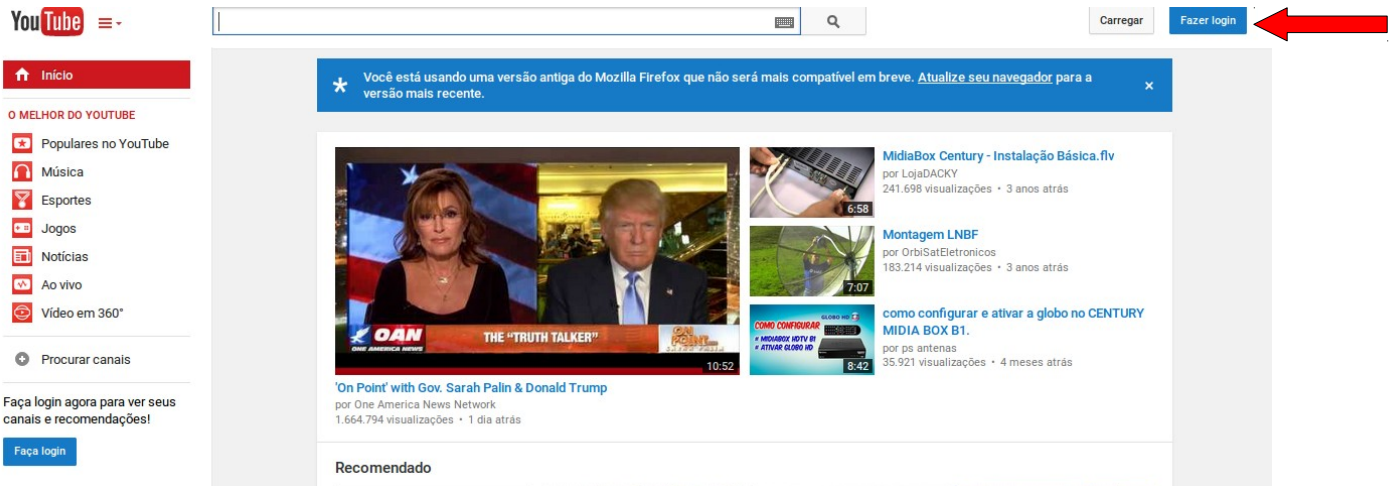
YouTube

Carregar
Fazer login

Início
O MELHOR DO YOUTUBE
Populares no YouTube
Música
Esportes
Jogos
Notícias
Ao vivo
Vídeo em 360°
Procurar canais

Faça login agora para ver seus canais e recomendações!
Faça login

Você está usando uma versão antiga do Mozilla Firefox que não será mais compatível em breve. Atualize seu navegador para a versão mais recente.
×

OAN ONE AMERICA NEWS
THE "TRUTH TALKER"
ON POINT
10:52
'On Point' with Gov. Sarah Palin & Donald Trump
por One America News Network
1.664.794 visualizações • 1 dia atrás

6:58
MidiaBox Century - Instalação Básica.flv
por LojaDACKY
241.698 visualizações • 3 anos atrás

7:07
Montagem LNBF
por OrbiSatEletronicos
183.214 visualizações • 3 anos atrás

COMO CONFIGURAR
GLOBO HD
» MIDIABOX HDTV B1
» ATIVAR GLOBO HD
8:42
como configurar e ativar a globo no CENTURY MIDIA BOX B1.
por ps antenas
35.921 visualizações • 4 meses atrás

Recomendado